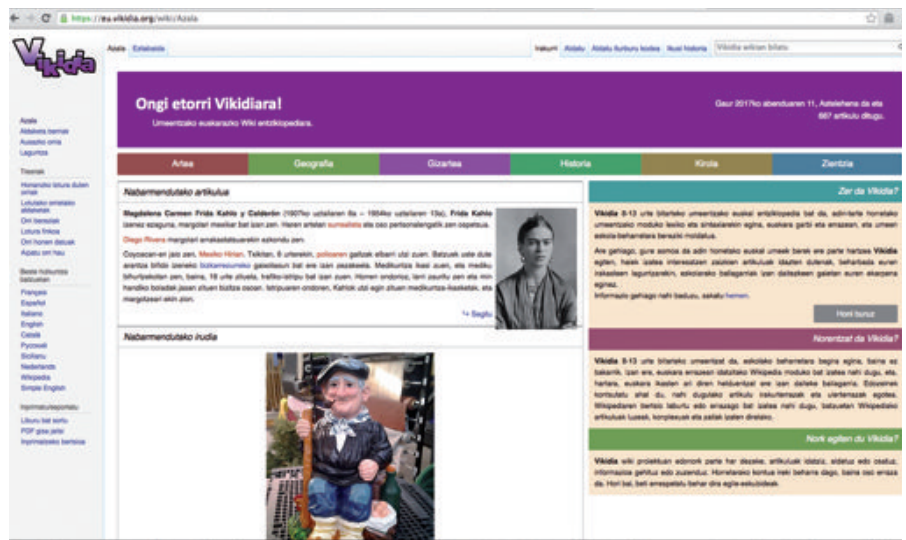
https://eu.vikidia.org/wiki/Azala

Vikidia

Azala Eztabaida

Irakurri Aldatu Aldatu iturburu kodea Ikusi historia Vikidia wikian bilatu

Azala
Aldaketa berriak
Ausazko orria
Laguntza

Tresnak
Honanzko loturak dituzten orriak
Lotutako orrietako aldaketak
Orri bereziak
Lotura finkoa
Orri honen datuak
Aipatu orri hau

Beste hizkuntza batzuetan
Français
Español
Italiano
English
Català
Русский
Sicilianu
Nederlands
Wikipedia
Simple English

Inprimatu/esportatu
Liburu bat sortu
PDF gisa jaitsi
Inprimatzeko bertsioa

Ongi etorri Vikidiara!
Umeentzako euskarazko Wiki entziklopedia.

Gaur 2017ko abenduaren 11, Astelehena da eta 667 artikulu ditugu.

Artea | Geografia | Gizartea | Historia | Kirola | Zientzia

Nabarmendutako artikulua

Magdalena Carmen Frida Kahlo y Calderón (1907ko uztailaren 6a – 1954ko uztailaren 13a), Frida Kahlo izenez ezaguna, margolari mexikar bat izan zen. Haren artelan surrealista eta oso pertsonalengatik zen ospetsua.

Diego Rivera margolari amakadabratuarekin ezkondu zen.

Coyoacan-en jaio zen, Mexiko Hirian. Txikitan, 6 urterekin, poliozaren gaitzak eliteri utzi zuen. Batzuek uste dute arantza bifido izeneko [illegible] gaixotasun bat ere izan zezakeela. Medikuntza ikasi zuen, eta mediku bihurtzekotan zen, baina, 18 urte zituela, trafiko-istripu bat izan zuen. Horren ondorioz, lanl zaurtu zen eta min handiko boladak jasan zituen bizitza osoan. Istripuaren ondoren, Kahlok utzi egin zituen medikuntza-ikasketak, eta margotzeari ekin zion.

↪ Segitu

Nabarmendutako irudia

Zer da Vikidia?

Vikidia 8-13 urte bitarteko umeentzako euskal entziklopedia bat da, adin-tarte horretako umeentzako moduko lexiko eta sintaxiarekin egina, euskara garbi eta erraz batean, eta umeen eskola-beharretara bereziki moldatua.

Are gehiago, gure asmoa da adin horretako euskal umeek beraiek ere parte hartzea Vikidia egiten, haiek eurek interesatzen zaizkien artikuluak idazten dutenak, beharbada euren irakasleen laguntzarekin, eskolarako ballagarriak izan daitezkeen gaietan euren ekarpena eginez.
Informazio gehiago nahi baduzu, sakatu hemen.

Hori bera!

Norentzat da Vikidia?

Vikidia 8-13 urte bitarteko umeentzat da, eskolako beharretara begira egina, baina ez bakarrik. Izan ere, euskara errazean idatzitako Wikipedia moduko bat izatea nahi dugu, eta, hartara, euskara ikasten ari diren helduentzat ere izan daiteke baliagarria. Edozeinek kontsultatu ahal du, nahi dugulako artikulu irakurterrazak eta ulerterrazak egotea. Wikipediaren bertsio laburtu edo errazago bat izatea nahi dugu, batzuetan Wikipediako artikuluak luzeak, konplexuak eta zailak izaten direlako.

Nork egiten du Vikidia?

Vikidia wiki proiektuan edonork parte har dezake, artikuluak idatziz, aldatuz edo osatuz, informazioa gehituz edo zuzenduz. Horretarako kontua ireki beharra dago, baina oso erraza da. Hori bai, beti errespetatu behar dira egile-eskubideak.